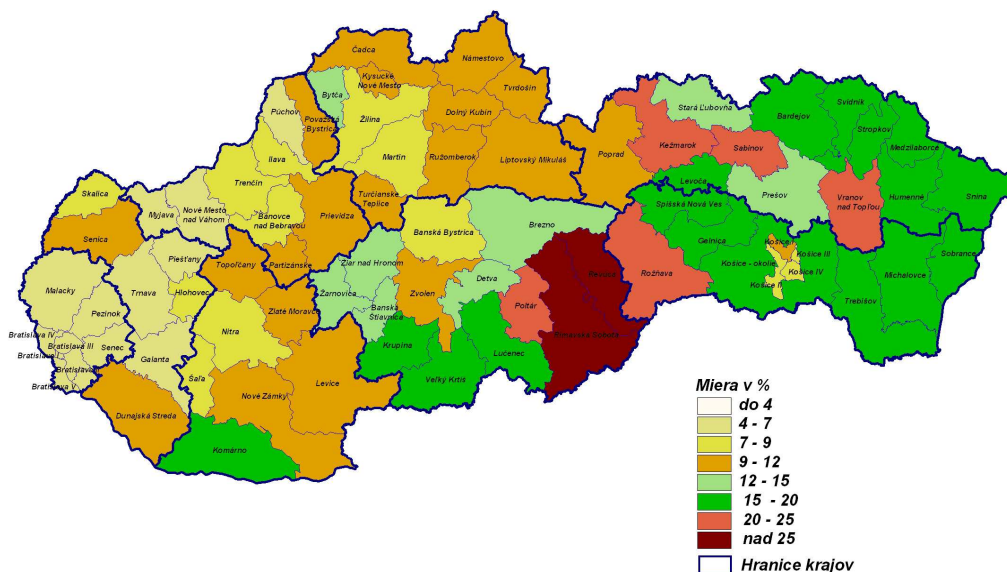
Čadca
Námestovo
Kysucké Nové Mesto
Bytča
Tvrdošín
Stará Ľubovňa
Púchov
Považská Bystrica
Žilina
Dolný Kubín
Bardejov
Svidník
Kežmarok
Sabinov
Stropkov
Medzilaborce
Ilava
Martin
Ružomberok
Liptovský Mikuláš
Poprad
Levoča
Prešov
Vranov nad Topľou
Humenné
Snina
Skalica
Myjava
Nové Mesto nad Váhom
Trenčín
Bánovce nad Bebravou
Prievidza
Turčianske Teplice
Banská Bystrica
Brezno
Spišská Nová Ves
Gelnica
Košice I
Košice III
Košice - okolie
Košice IV
Košice II
Senica
Piešťany
Topoľčany
Partizánske
Žiar nad Hronom
Revúca
Rožňava
Michalovce
Sobrance
Malacky
Trnava
Hlohovec
Žarnovica
Zvolen
Detva
Poltár
Trebišov
Pezinok
Nitra
Zlaté Moravce
Banská Štiavnica
Bratislava IV
Bratislava III
Senec
Krupina
Lučenec
Rimavská Sobota
Bratislava I
Bratislava II
Galanta
Bratislava V
Šaľa
Levice
Veľký Krtíš
Nové Zámky
Dunajská Streda
Komárno

Miera v %
do 4
4 - 7
7 - 9
9 - 12
12 - 15
15 - 20
20 - 25
nad 25
Hranice krajov